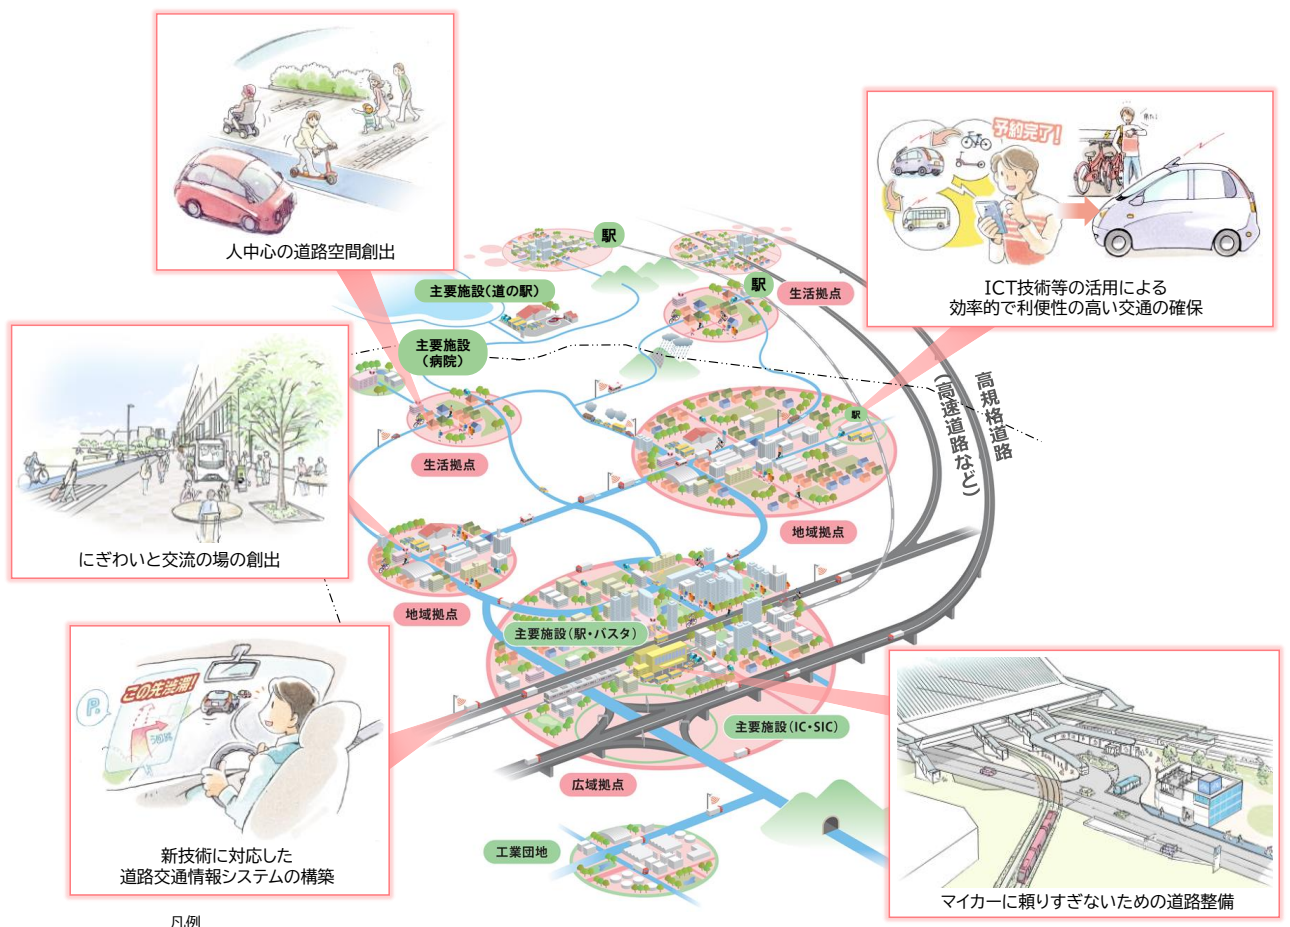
人中心の道路空間創出

予約完了!

ICT技術等の活用による
効率的で利便性の高い交通の確保

駅

駅

生活拠点

主要施設(道の駅)

主要施設
(病院)

高規格道路
(高速道路など)

にぎわいと交流の場の創出

生活拠点

駅

地域拠点

地域拠点

主要施設(駅・バスタ)

この先渋滞!

5km

新技術に対応した
道路交通情報システムの構築

主要施設(IC・SIC)

広域拠点

工業団地

マイカーに頼りすぎないための道路整備

凡例